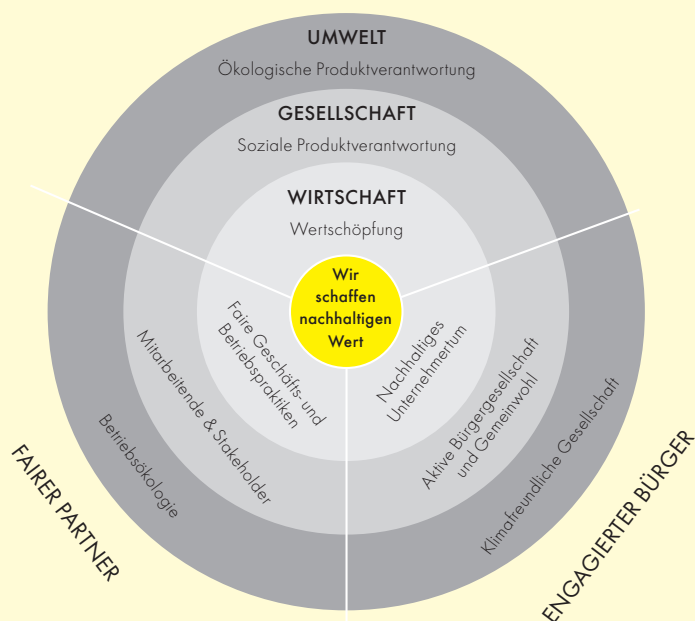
UMWELT
Ökologische Produktverantwortung

GESELLSCHAFT
Soziale Produktverantwortung

WIRTSCHAFT
Wertschöpfung

Wir schaffen nachhaltigen Wert

Faire Geschäfts- und Betriebspraktiken

Mitarbeitende & Stakeholder

Betriebsökologie

Nachhaltiges Unternehmertum

Aktive Bürgergesellschaft und Gemeinwohl

Klimafreundliche Gesellschaft

FAIRER PARTNER

ENGAGIERTER BÜRGER